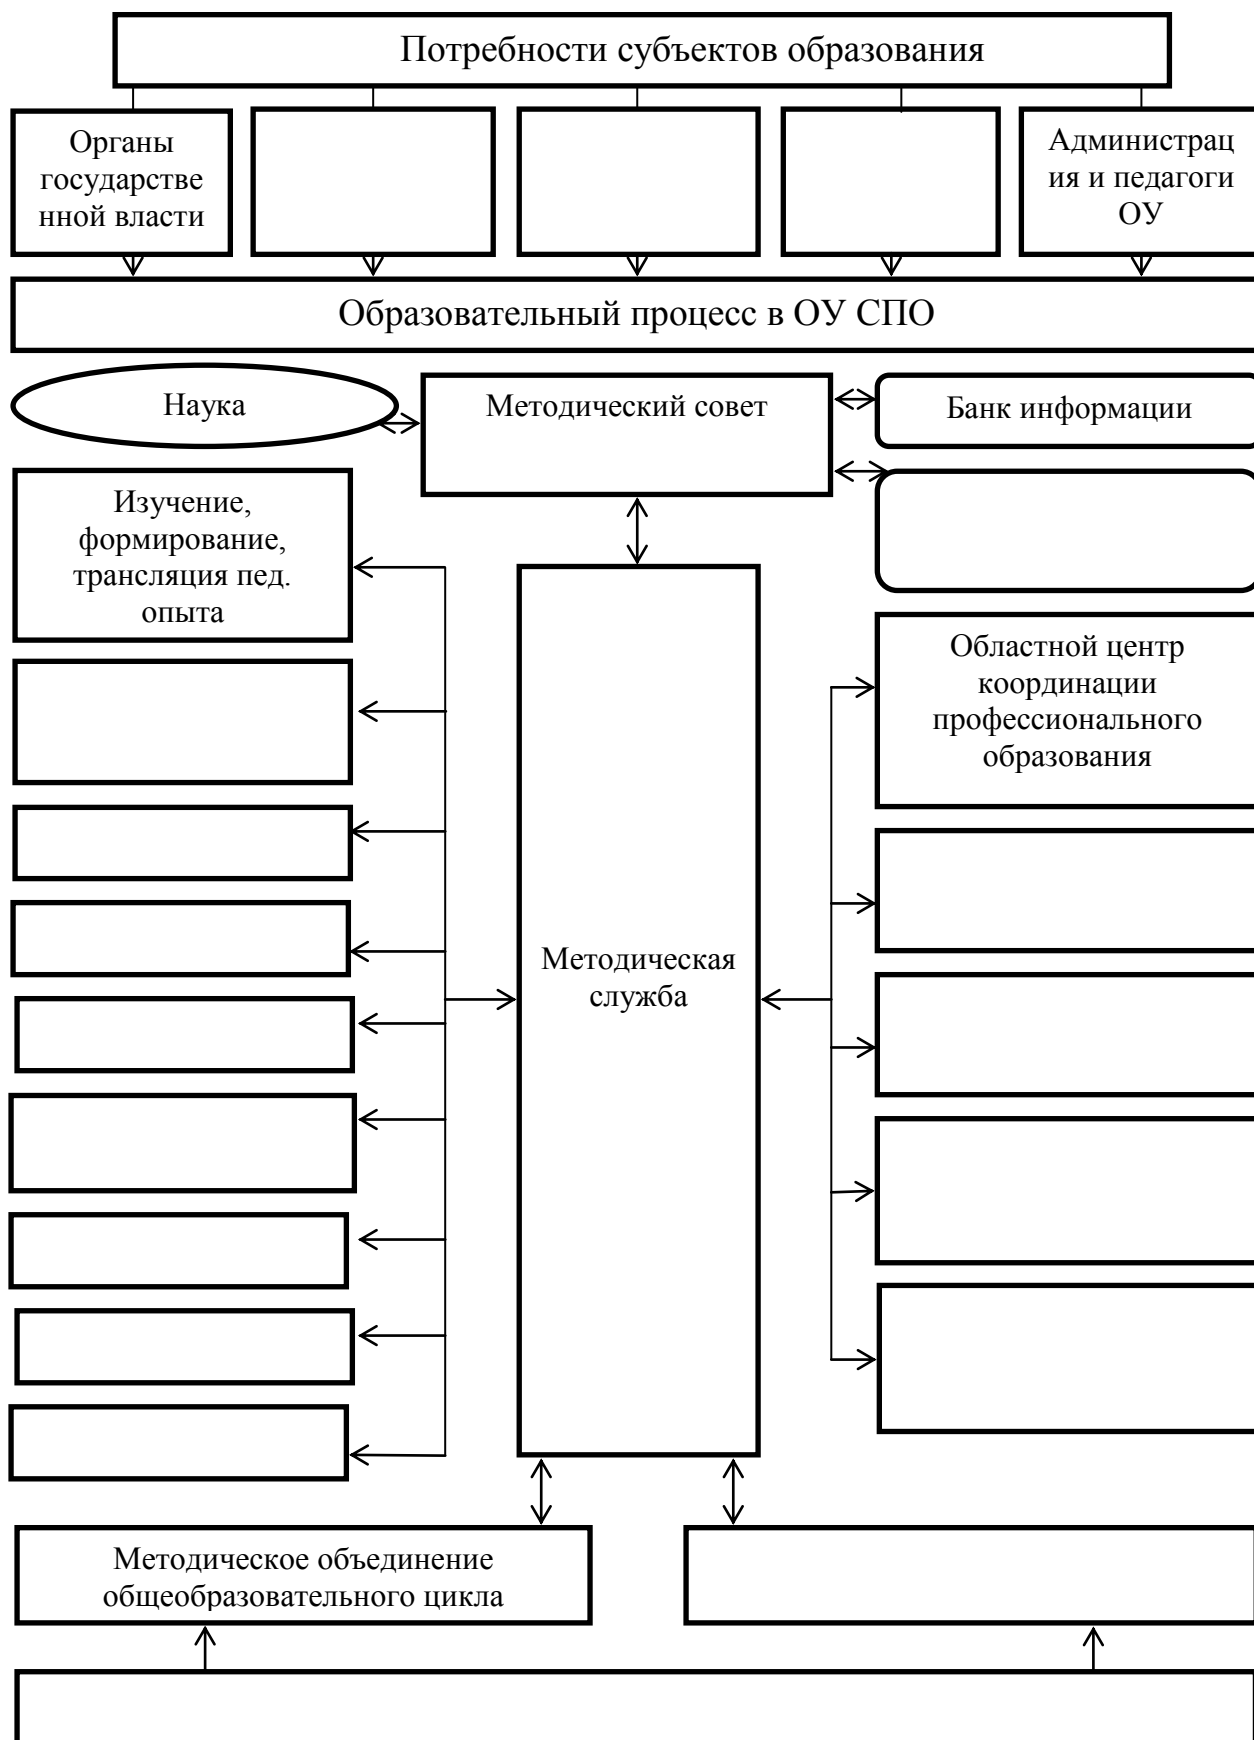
Потребности субъектов образования

Органы государственной власти

Администрация и педагоги ОУ

Образовательный процесс в ОУ СПО

Наука

Методический совет

Банк информации

Изучение, формирование, трансляция пед. опыта

Областной центр координации профессионального образования

Методическая служба

Методическое объединение общеобразовательного цикла